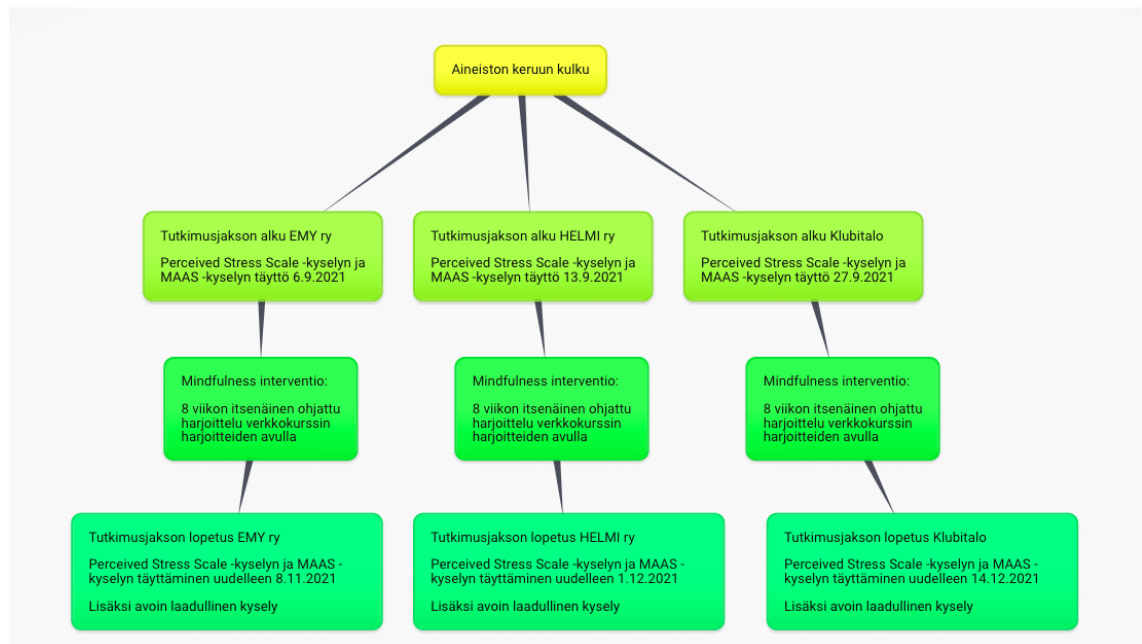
Aineiston keruun kulku

Tutkimusjakson alku EMY ry

Perceived Stress Scale -kyselyn ja MAAS -kyselyn täyttö 6.9.2021

Mindfulness interventio:

8 viikon itsenäinen ohjattu harjoittelu verkkokurssin harjoitteiden avulla

Tutkimusjakson lopetus EMY ry

Perceived Stress Scale -kyselyn ja MAAS -kyselyn täyttäminen uudelleen 8.11.2021

Lisäksi avoin laadullinen kysely

Tutkimusjakson alku HELMI ry

Perceived Stress Scale -kyselyn ja MAAS -kyselyn täyttö 13.9.2021

Mindfulness interventio:

8 viikon itsenäinen ohjattu harjoittelu verkkokurssin harjoitteiden avulla

Tutkimusjakson lopetus HELMI ry

Perceived Stress Scale -kyselyn ja MAAS -kyselyn täyttäminen uudelleen 1.12.2021

Lisäksi avoin laadullinen kysely

Tutkimusjakson alku Klubitalo

Perceived Stress Scale -kyselyn ja MAAS -kyselyn täyttö 27.9.2021

Mindfulness interventio:

8 viikon itsenäinen ohjattu harjoittelu verkkokurssin harjoitteiden avulla

Tutkimusjakson lopetus Klubitalo

Perceived Stress Scale -kyselyn ja MAAS -kyselyn täyttäminen uudelleen 14.12.2021

Lisäksi avoin laadullinen kysely